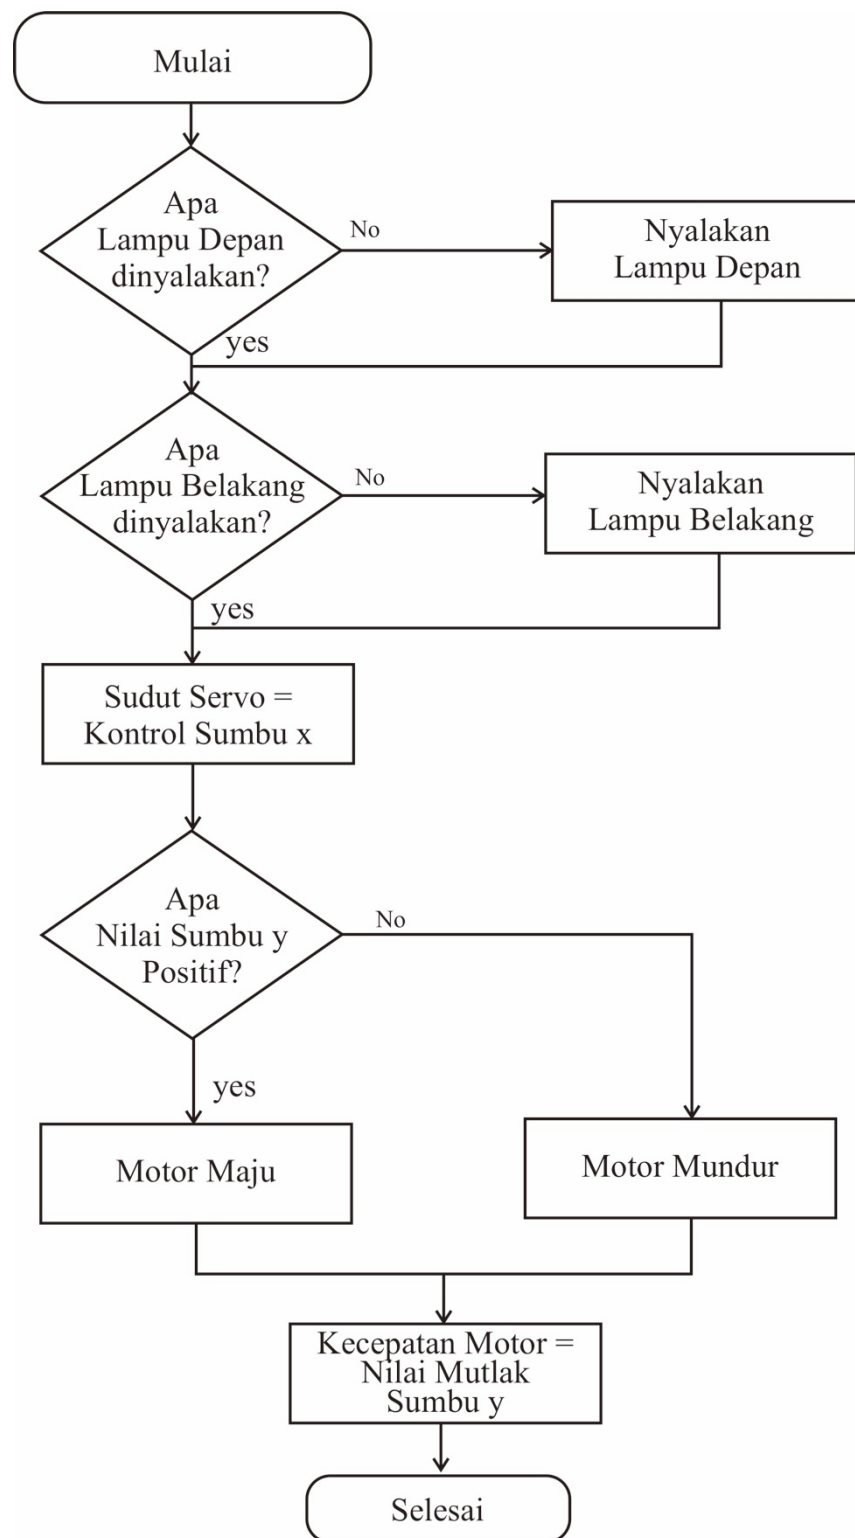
Mulai

Apa Lampu Depan dinyalakan?

No

Nyalakan Lampu Depan

yes

Apa Lampu Belakang dinyalakan?

No

Nyalakan Lampu Belakang

yes

Sudut Servo = Kontrol Sumbu x

Apa Nilai Sumbu y Positif?

No

yes

Motor Maju

Motor Mundur

Kecepatan Motor = Nilai Mutlak Sumbu y

Selesai